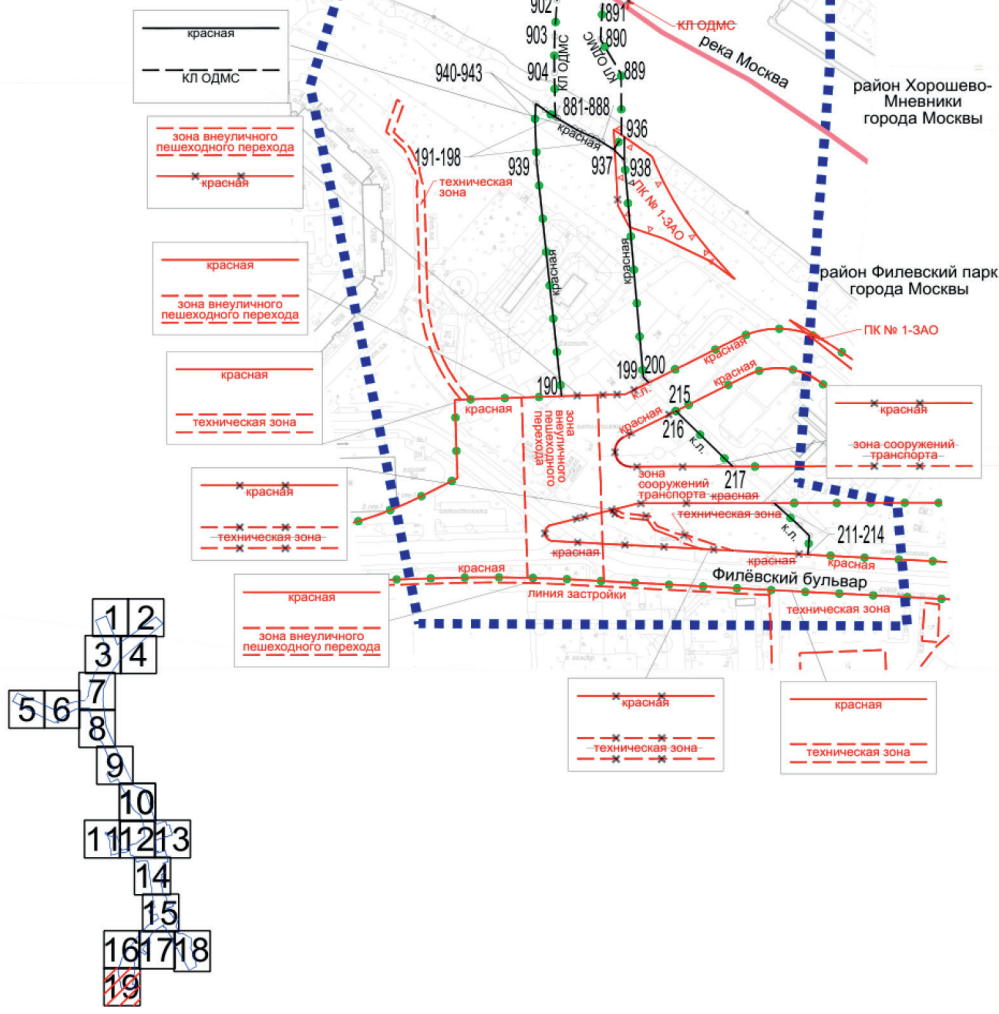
красная

КЛ ОДМС

зона внеуличного пешеходного перехода

красная

красная

зона внеуличного пешеходного перехода

красная

техническая зона

красная

техническая зона

красная

зона внеуличного пешеходного перехода

902
891
КЛ ОДМС
903
890
КЛ ОДМС
КЛ ОДМС
904
889
река Москва
940-943
881-888
район Хорошево-Мневники города Москвы
936
красная
191-198
939
937
938
техническая зона
ПК № 1-ЗАО
красная
красная
район Филевский парк города Москвы
ПК № 1-ЗАО
199
200
красная
190
к.л.
красная
215
красная
зона внеуличного пешеходного перехода
красная
216
к.л.
зона сооружений транспорта
217
красная
техническая зона
к.л.
211-214
красная
красная
красная
Филёвский бульвар
красная
линия застройки
техническая зона

красная

зона сооружений транспорта

красная

техническая зона

красная

техническая зона

1 2
3 4
5 6 7
8
9
10
11 12 13
14
15
16 17 18
19